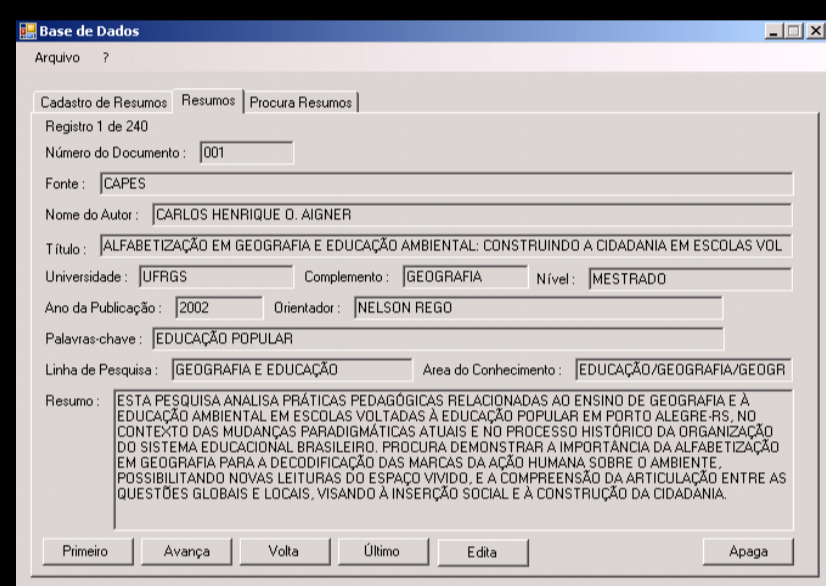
Base de Dados

Arquivo ?

Cadastro de Resumos | Resumos | Procura Resumos

Registro 1 de 240

Número do Documento : 001

Fonte : CAPES

Nome do Autor : CARLOS HENRIQUE O. AIGNER

Título : ALFABETIZAÇÃO EM GEOGRAFIA E EDUCAÇÃO AMBIENTAL: CONSTRUINDO A CIDADANIA EM ESCOLAS VOL

Universidade : UFRGS Complemento : GEOGRAFIA Nível : MESTRADO

Ano da Publicação : 2002 Orientador : NELSON REGO

Palavras-chave : EDUCAÇÃO POPULAR

Linha de Pesquisa : GEOGRAFIA E EDUCAÇÃO Area do Conhecimento : EDUCAÇÃO/GEOGRAFIA/GEOGR

Resumo : ESTA PESQUISA ANALISA PRÁTICAS PEDAGÓGICAS RELACIONADAS AO ENSINO DE GEOGRAFIA E À EDUCAÇÃO AMBIENTAL EM ESCOLAS VOLTADAS À EDUCAÇÃO POPULAR EM PORTO ALEGRE-RS, NO CONTEXTO DAS MUDANÇAS PARADIGMÁTICAS ATUAIS E NO PROCESSO HISTÓRICO DA ORGANIZAÇÃO DO SISTEMA EDUCACIONAL BRASILEIRO. PROCURA DEMONSTRAR A IMPORTÂNCIA DA ALFABETIZAÇÃO EM GEOGRAFIA PARA A DECODIFICAÇÃO DAS MARCAS DA AÇÃO HUMANA SOBRE O AMBIENTE, POSSIBILITANDO NOVAS LEITURAS DO ESPAÇO VIVIDO, E A COMPREENSÃO DA ARTICULAÇÃO ENTRE AS QUESTÕES GLOBAIS E LOCAIS, VISANDO À INSERÇÃO SOCIAL E À CONSTRUÇÃO DA CIDADANIA.

Primeiro Avança Volta Último Edita Apaga